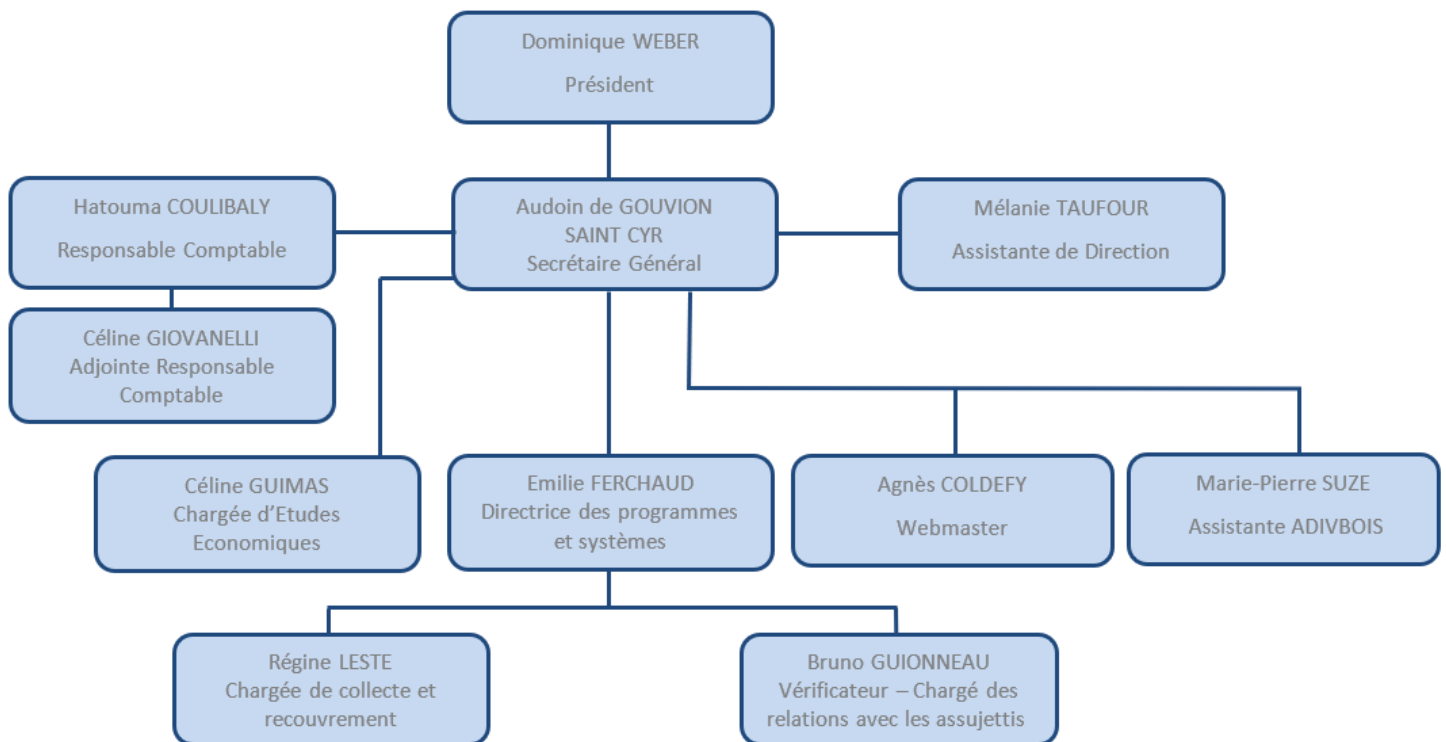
Dominique WEBER
Président

Hatouma COULIBALY
Responsable Comptable

Audoin de GOUVION SAINT CYR
Secrétaire Général

Mélanie TAUFOUR
Assistante de Direction

Céline GIOVANELLI
Adjointe Responsable Comptable

Céline GUIMAS
Chargée d'Etudes Economiques

Emilie FERCHAUD
Directrice des programmes et systèmes

Agnès COLDEFY
Webmaster

Marie-Pierre SUZE
Assistante ADIVBOIS

Régine LESTE
Chargée de collecte et recouvrement

Bruno GUIONNEAU
Vérificateur – Chargé des relations avec les assujettis